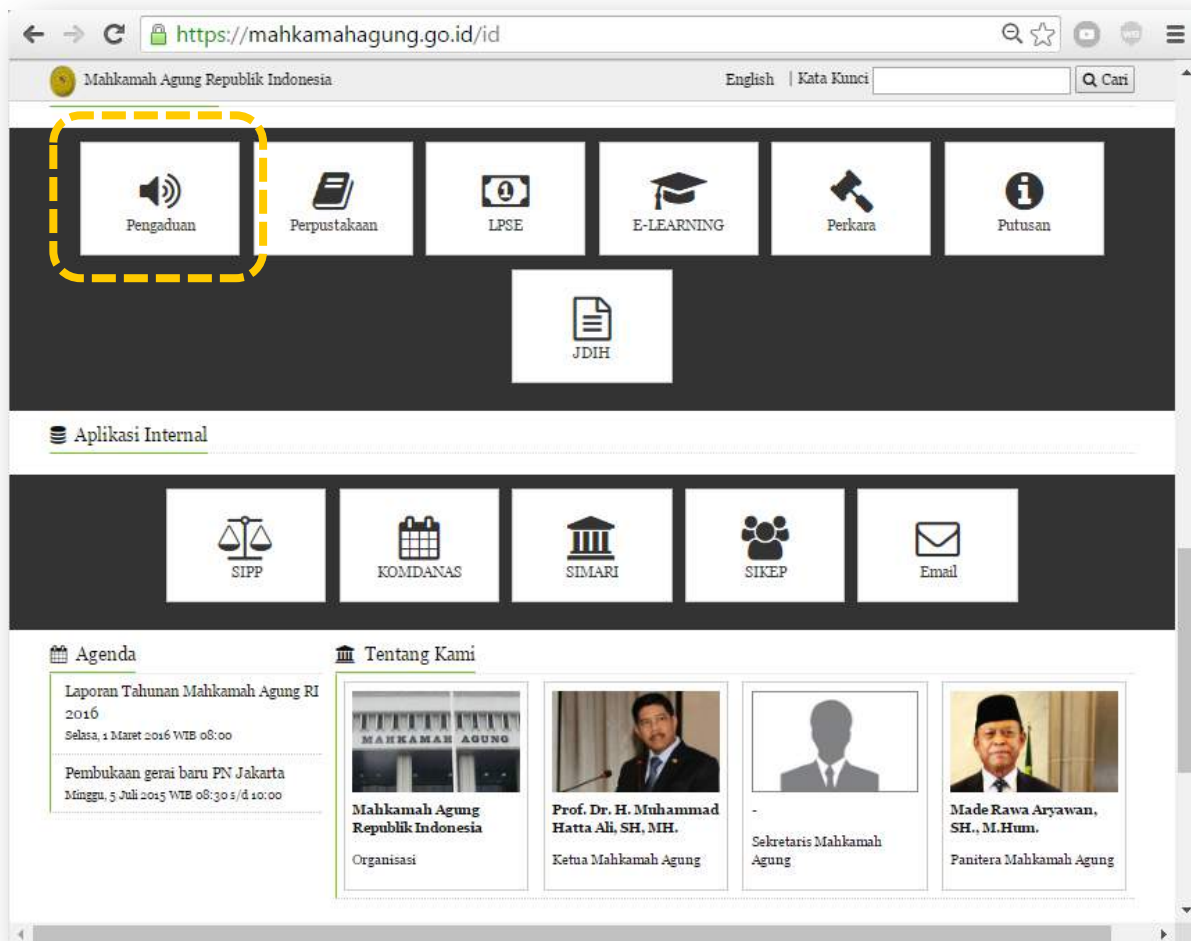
https://mahkamahagung.go.id/id

Mahkamah Agung Republik Indonesia

English | Kata Kunci Cari

Pengaduan

Perpustakaan

LPSE

E-LEARNING

Perkara

Putusan

JDIH

Aplikasi Internal

SIPP

KOMDANAS

SIMARI

SIKEP

Email

Agenda

Laporan Tahunan Mahkamah Agung RI 2016
Selasa, 1 Maret 2016 WIB 08:00

Pembukaan gerai baru PN Jakarta
Minggu, 5 Juli 2015 WIB 08:30 s/d 10:00

Tentang Kami

MAHKAMAH AGUNG

Mahkamah Agung Republik Indonesia
Organisasi

Prof. Dr. H. Muhammad Hatta Ali, SH, MH.
Ketua Mahkamah Agung

-
Sekretaris Mahkamah Agung

Made Rawa Aryawan, SH., M.Hum.
Panitera Mahkamah Agung